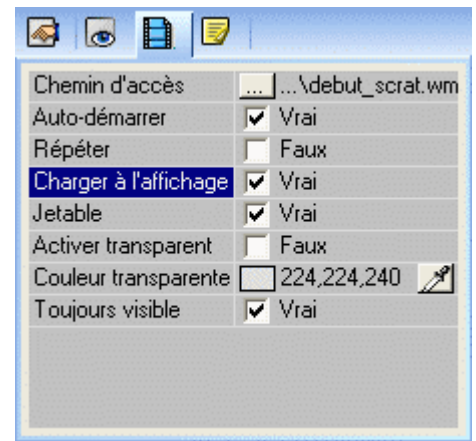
| | |
|---|---|
| Chemin d'accès | ... ...\debut_scrat.wm |
| Auto-démarrer | Vrai |
| Répéter | Faux |
| Charger à l'affichage | Vrai |
| Jetable | Vrai |
| Activer transparent | Faux |
| Couleur transparente | 224,224,240 |
| Toujours visible | Vrai |